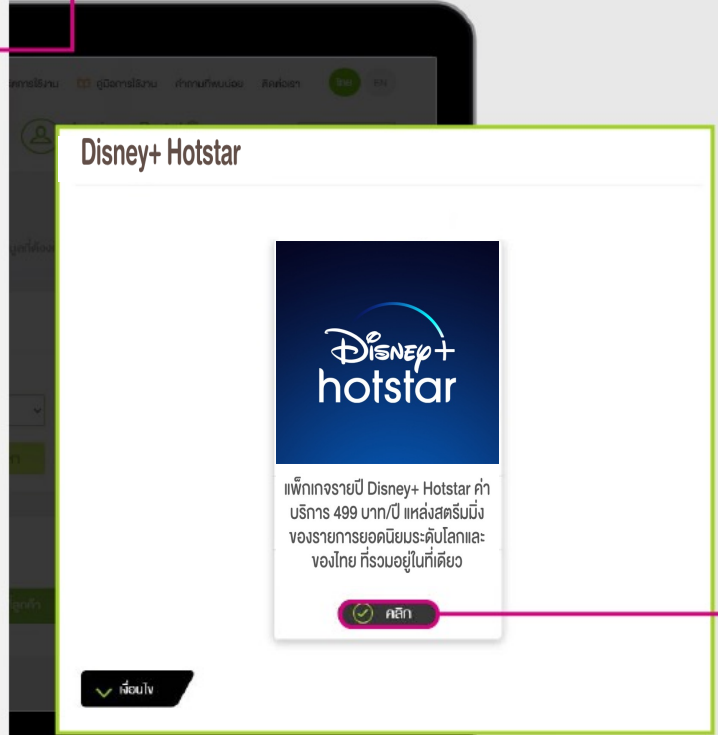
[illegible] คู่มือการใช้งาน คำถามที่พบบ่อย ติดต่อเรา ไทย EN

Disney+ Hotstar

Disney+ hotstar

แพ็กเกจรายปี Disney+ Hotstar ค่าบริการ 499 บาท/ปี แหล่งสตรีมมิ่งของรายการยอดนิยมระดับโลกและของไทย ที่รวมอยู่ในที่เดียว

คลิก

เงื่อนไข